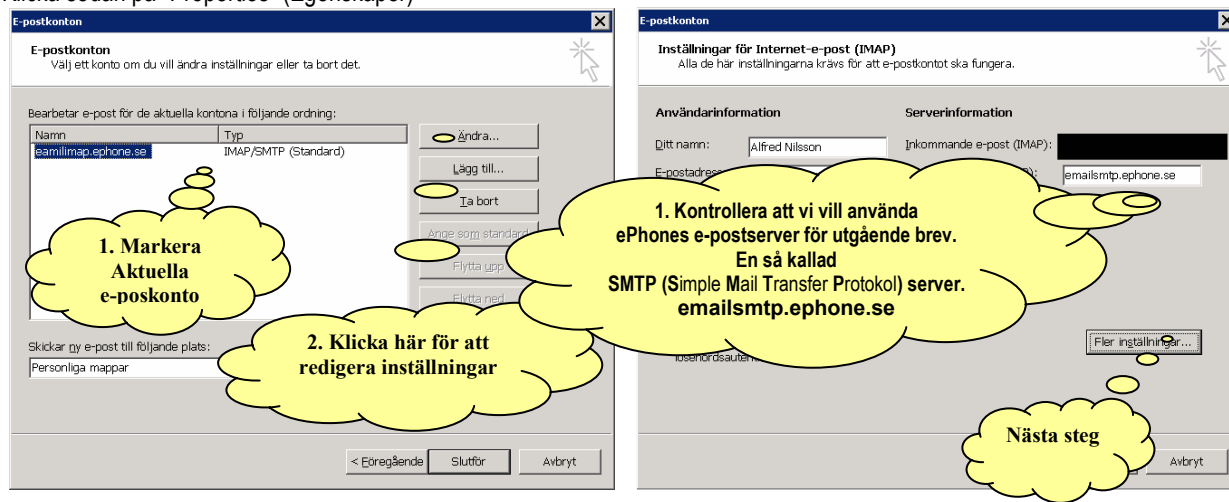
Klicka sedan på "Properties" (Egenskaper)

E-postkonton

E-postkonton
Välj ett konto om du vill ändra inställningar eller ta bort det.

Bearbetar e-post för de aktuella kontona i följande ordning:

| Namn | Typ |
|---|---|
| eamilimap.ephone.se | IMAP/SMTP (Standard) |

Ändra...
Lägg till...
Ta bort
Ange som standard
Flytta upp
Flytta ned

1. Markera Aktuella e-poskonto

2. Klicka här för att redigera inställningar

Skickar ny e-post till följande plats:
Personliga mappar

< Föregående
Slutför
Avbryt

E-postkonton

Inställningar för Internet-e-post (IMAP)
Alla de här inställningarna krävs för att e-postkontot ska fungera.

Användarinformation
Serverinformation
Ditt namn: Alfred Nilsson
Inkommande e-post (IMAP):
E-postadres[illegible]
emailsmtp.ephone.se

1. Kontrollera att vi vill använda ePhones e-postserver för utgående brev. En så kallad SMTP (Simple Mail Transfer Protokol) server. emailsmtp.ephone.se

lösenordsauten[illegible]
Fler inställningar...

Nästa steg

Avbryt